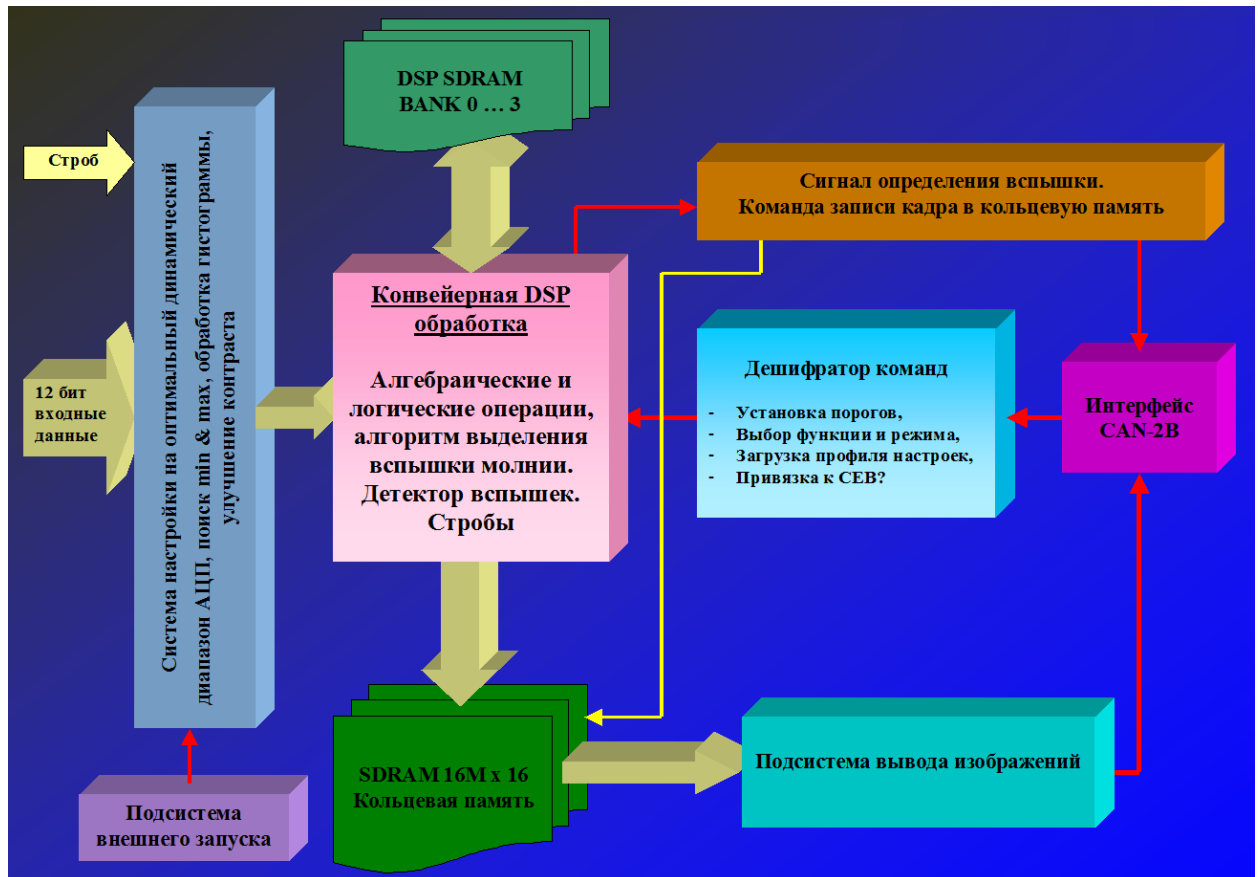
DSP SDRAM
BANK 0 … 3

Строб

Система настройки на оптимальный динамический диапазон АЦП, поиск min & max, обработка гистограммы, улучшение контраста

12 бит входные данные

Сигнал определения вспышки.
Команда записи кадра в кольцевую память

Конвейерная DSP обработка

Алгебраические и логические операции, алгоритм выделения вспышки молнии. Детектор вспышек. Стробы

Дешифратор команд

- Установка порогов,
- Выбор функции и режима,
- Загрузка профиля настроек,
- Привязка к СЕВ?

Интерфейс
CAN-2B

SDRAM 16M x 16
Кольцевая память

Подсистема вывода изображений

Подсистема внешнего запуска